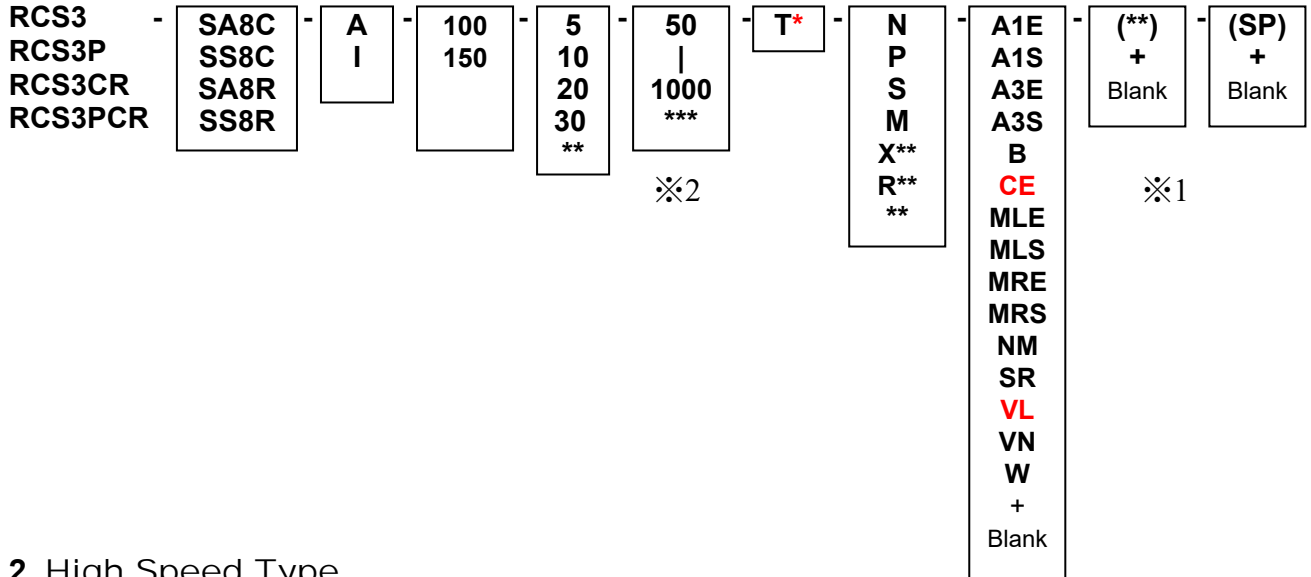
RCS3
RCS3P
RCS3CR
RCS3PCR

-

SA8C
SS8C
SA8R
SS8R

-

A
I

-

100
150

-

5
10
20
30
**

-

50
|
1000
***

※2

-

T*

-

N
P
S
M
X**
R**
**

-

A1E
A1S
A3E
A3S
B
CE
MLE
MLS
MRE
MRS
NM
SR
VL
VN
W
+
Blank

-

(**)
+
Blank

※1

-

(SP)
+
Blank

2 High Speed Type